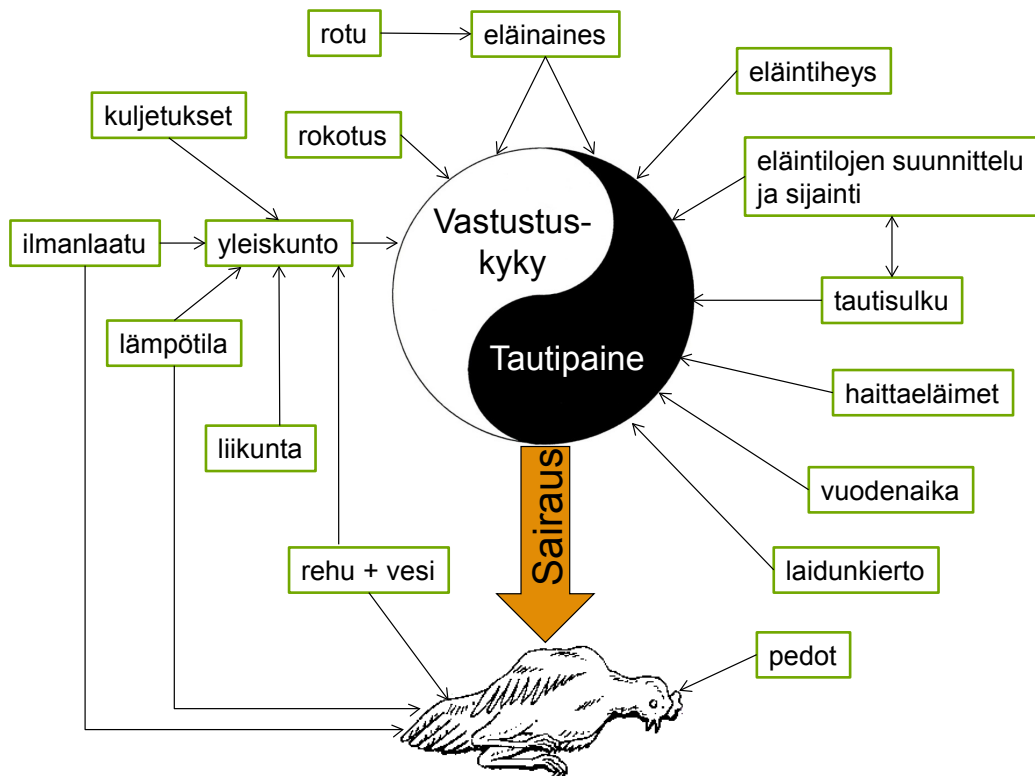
rotu

eläinaines

eläintiheys

kuljetukset

rokotus

eläintilojen suunnittelu ja sijainti

Vastustuskyky

ilmanlaatu

yleiskunto

tautisulku

lämpötila

Tautipaine

haittaeläimet

liikunta

vuodenaika

Sairaus

rehu + vesi

laidunkierto

pedot